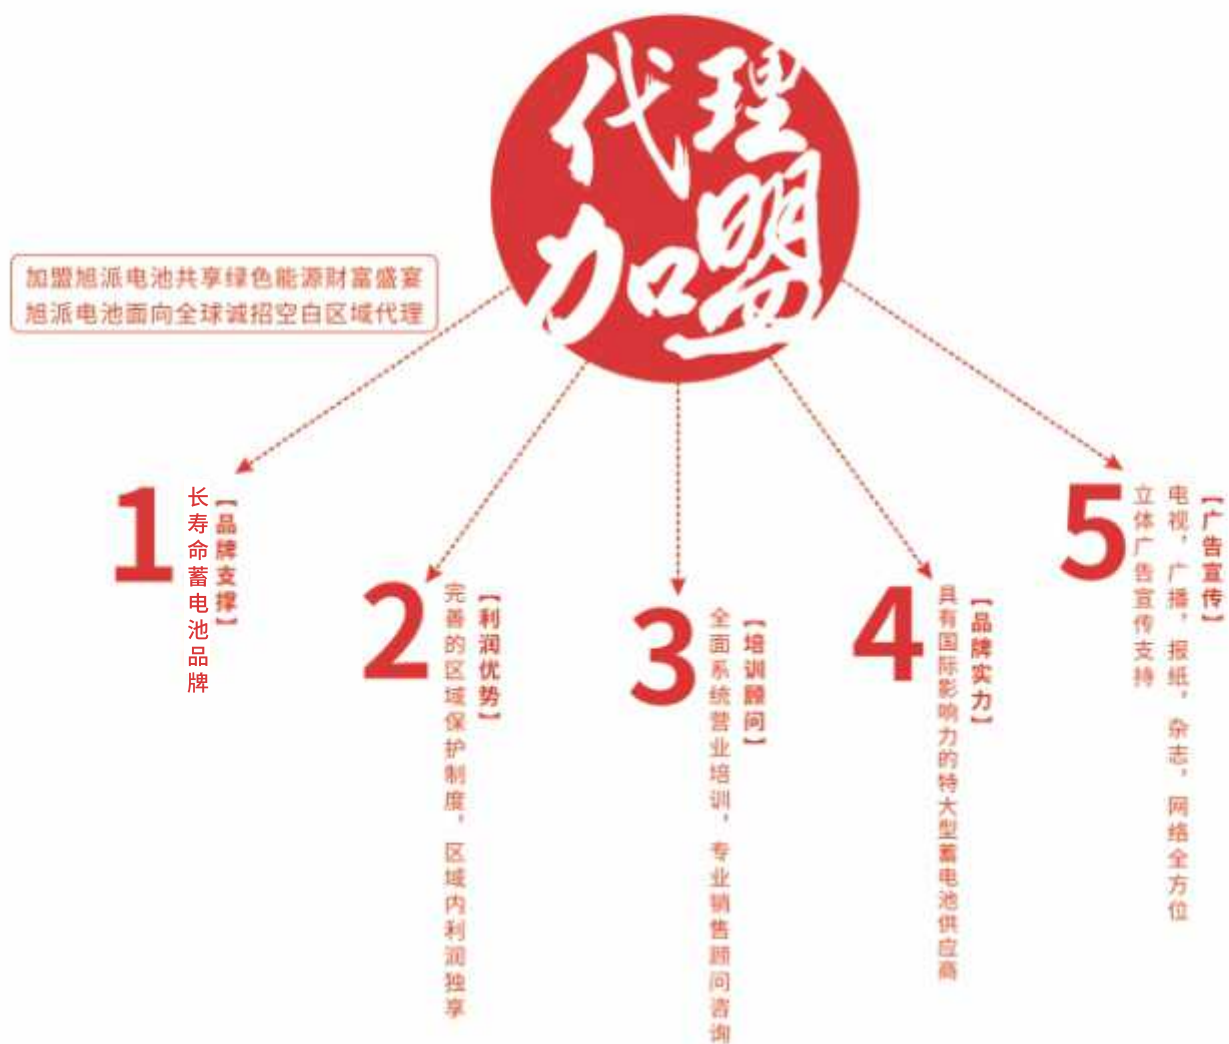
代理加盟

加盟旭派电池共享绿色能源财富盛宴
旭派电池面向全球诚招空白区域代理

1
【品牌支撑】
长寿命蓄电池品牌

2
【利润优势】
完善的区域保护制度，区域内利润独享

3
【培训顾问】
全面系统营业培训，专业销售顾问咨询

4
【品牌实力】
具有国际影响力的特大型蓄电池供应商

5
【广告宣传】
电视，广播，报纸，杂志，网络全方位
立体广告宣传支持